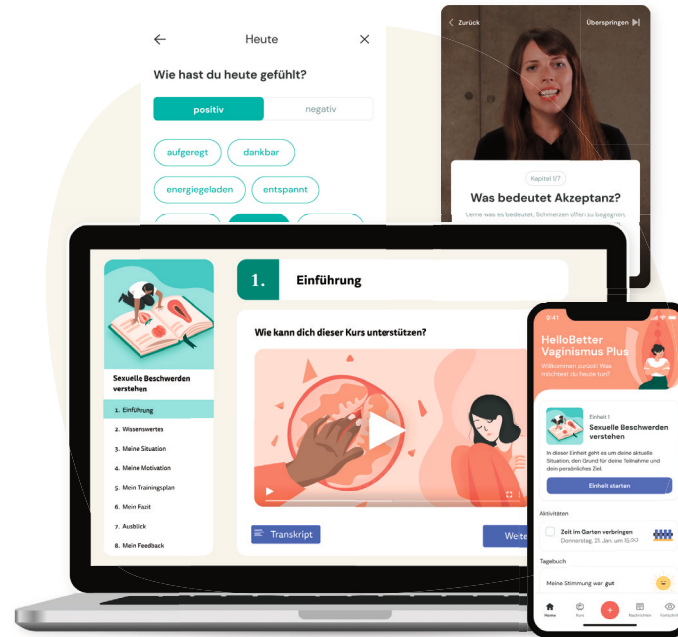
Heute

Wie hast du heute gefühlt?

positiv

negativ

aufgeregt

dankbar

energiegeladen

entspannt

Zurück

Überspringen

Kapitel 1/7

Was bedeutet Akzeptanz?

Lerne was es bedeutet, Schmerzen offen zu begegnen.

Sexuelle Beschwerden verstehen

1. Einführung

2. Wissenswertes

3. Meine Situation

4. Meine Motivation

5. Mein Trainingsplan

6. Mein Fazit

7. Ausblick

8. Mein Feedback

1.

Einführung

Wie kann dich dieser Kurs unterstützen?

Transkript

Weiter

9:41

HelloBetter Vaginismus Plus

Willkommen zurück! Was möchtest du heute tun?

Einheit 1

Sexuelle Beschwerden verstehen

In dieser Einheit geht es um deine aktuelle Situation, den Grund für deine Teilnahme und dein persönliches Ziel.

Einheit starten

Aktivitäten

Zeit im Garten verbringen

Donnerstag, 21. Jan. um 15:30

Tagebuch

Meine Stimmung war gut

Home

Kurs

Nachrichten

Fortschritt